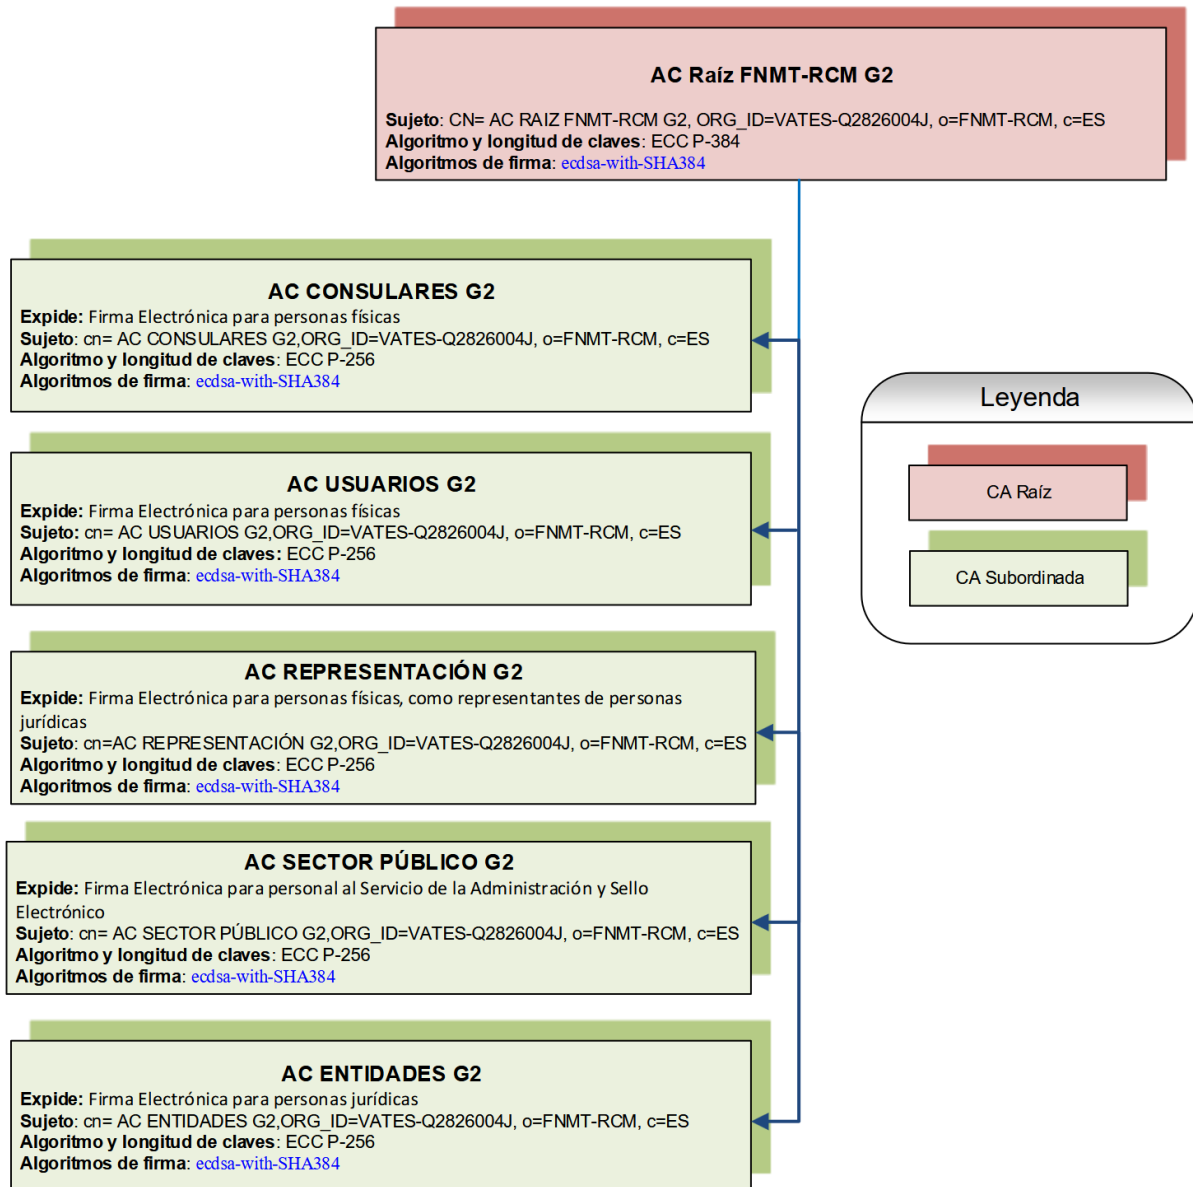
AC Raíz FNMT-RCM G2

Sujeto: CN= AC RAIZ FNMT-RCM G2, ORG_ID=VATES-Q2826004J, o=FNMT-RCM, c=ES
Algoritmo y longitud de claves: ECC P-384
Algoritmos de firma: ecdsa-with-SHA384

AC CONSULARES G2
Expide: Firma Electrónica para personas físicas
Sujeto: cn= AC CONSULARES G2,ORG_ID=VATES-Q2826004J, o=FNMT-RCM, c=ES
Algoritmo y longitud de claves: ECC P-256
Algoritmos de firma: ecdsa-with-SHA384

AC USUARIOS G2
Expide: Firma Electrónica para personas físicas
Sujeto: cn= AC USUARIOS G2,ORG_ID=VATES-Q2826004J, o=FNMT-RCM, c=ES
Algoritmo y longitud de claves: ECC P-256
Algoritmos de firma: ecdsa-with-SHA384

AC REPRESENTACIÓN G2
Expide: Firma Electrónica para personas físicas, como representantes de personas jurídicas
Sujeto: cn=AC REPRESENTACIÓN G2,ORG_ID=VATES-Q2826004J, o=FNMT-RCM, c=ES
Algoritmo y longitud de claves: ECC P-256
Algoritmos de firma: ecdsa-with-SHA384

AC SECTOR PÚBLICO G2
Expide: Firma Electrónica para personal al Servicio de la Administración y Sello Electrónico
Sujeto: cn= AC SECTOR PÚBLICO G2,ORG_ID=VATES-Q2826004J, o=FNMT-RCM, c=ES
Algoritmo y longitud de claves: ECC P-256
Algoritmos de firma: ecdsa-with-SHA384

AC ENTIDADES G2
Expide: Firma Electrónica para personas jurídicas
Sujeto: cn= AC ENTIDADES G2,ORG_ID=VATES-Q2826004J, o=FNMT-RCM, c=ES
Algoritmo y longitud de claves: ECC P-256
Algoritmos de firma: ecdsa-with-SHA384

Leyenda
CA Raíz
CA Subordinada